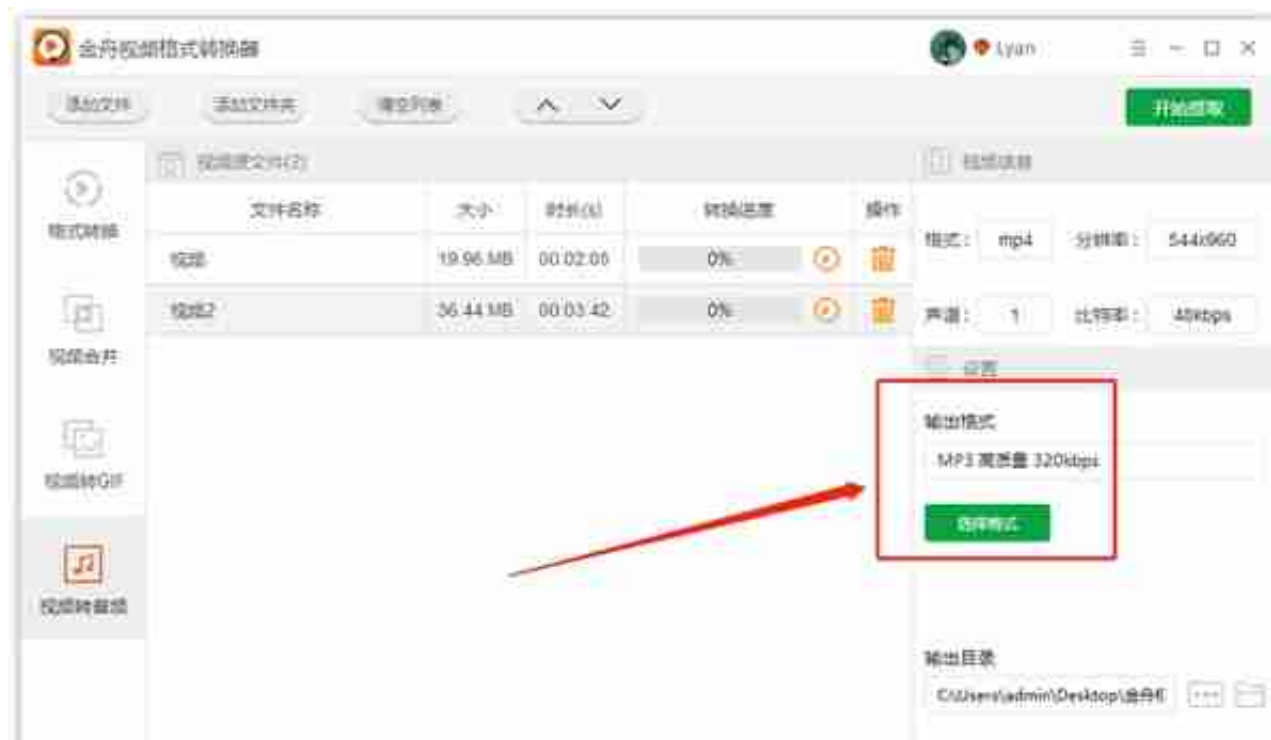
金舟视频格式转换器

Lyan

添加文件 添加文件夹 清空列表

开始提取

格式转换

视频合并

视频转GIF

视频转音频

视频源文件(2)

| 文件名称 | 大小 | 时长(s) | 转换进度 | 操作 |
|---|---|---|---|---|
| 视频 | 19.96 MB | 00:02:05 | 0% | |
| 视频2 | 36.44 MB | 00:03:42 | 0% | |

视频信息

格式： mp4 分辨率： 544x960

声道： 1 比特率： 48kbps

设置

输出格式

MP3 高音质 320kbps

选择格式

输出目录

C:\Users\admin\Desktop\金舟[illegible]